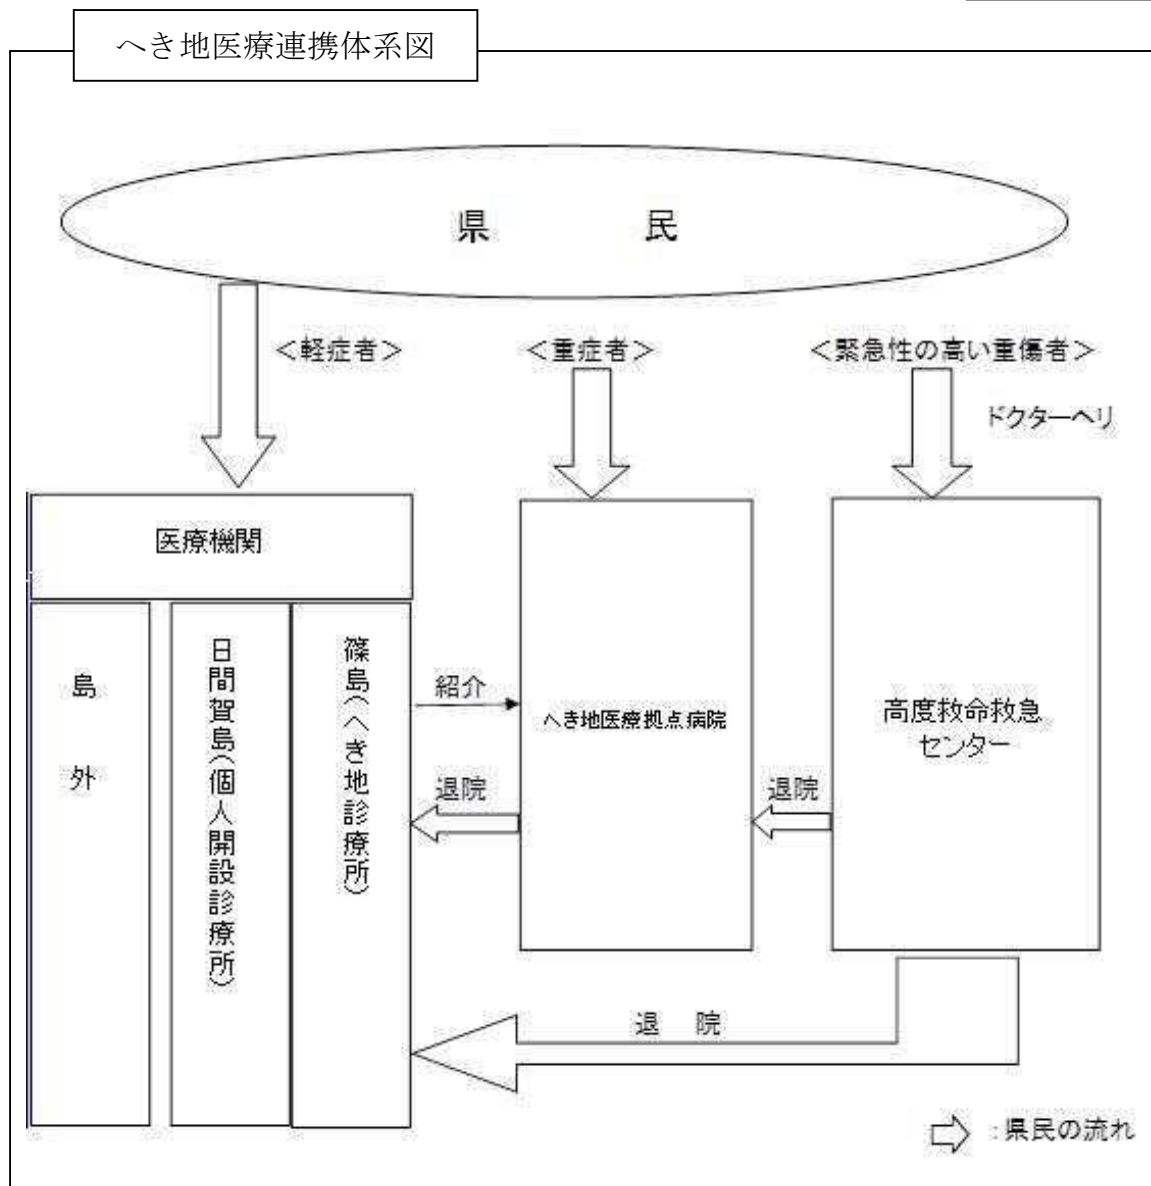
へき地医療連携体系図

県　民

<軽症者>

<重症者>

<緊急性の高い重傷者>

ドクターヘリ

医療機関

島外

日間賀島(個人開設診療所)

篠島(へき地診療所)

紹介

退院

へき地医療拠点病院

退院

高度救命救急センター

退　院

:県民の流れ